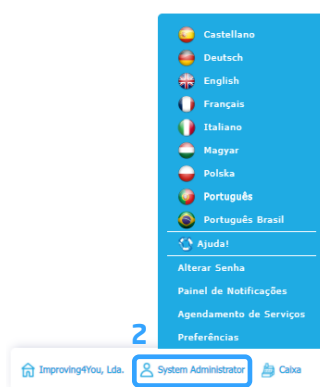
Castellano
Deutsch
English
Français
Italiano
Magyar
Polska
Português
Português Brasil
Ajuda!
Alterar Senha
Painel de Notificações
Agendamento de Serviços
Preferências
2
Improving4You, Lda.
System Administrator
Caixa